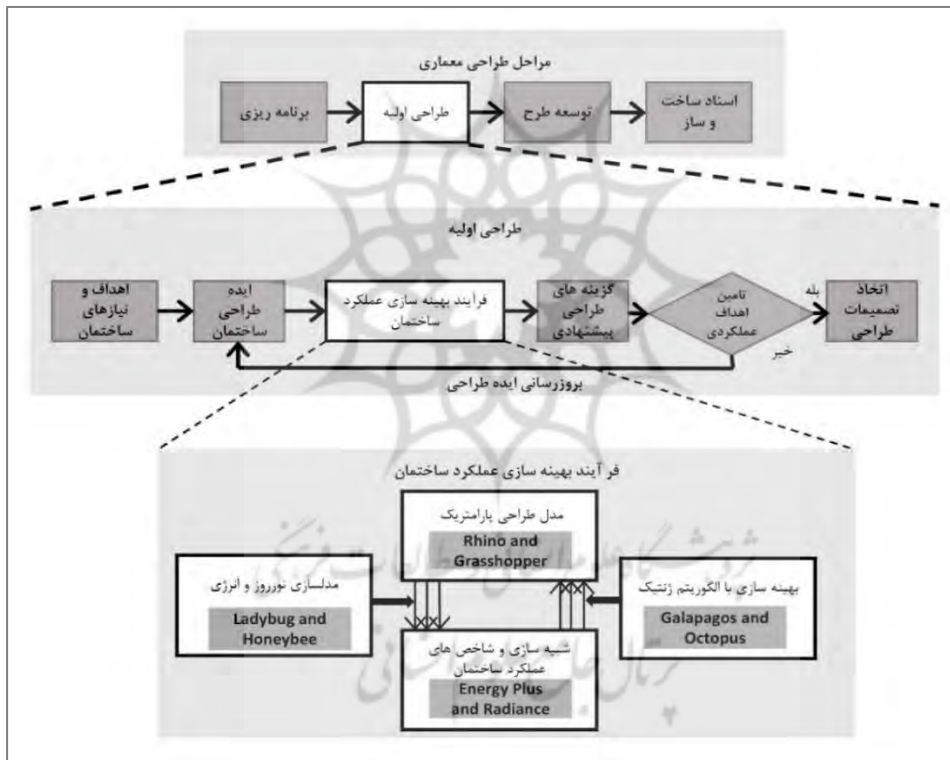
مراحل طراحی معماری

برنامه ریزی

طراحی اولیه

توسعه طرح

اسناد ساخت و ساز

طراحی اولیه

اهداف و نیازهای ساختمان

ایده طراحی ساختمان

فرایند بهینه سازی عملکرد ساختمان

گزینه های طراحی پیشنهادی

تامین اهداف عملکردی

بله

اتخاذ تصمیمات طراحی

خیر

بروزرسانی ایده طراحی

فر آیند بهینه سازی عملکرد ساختمان

مدل طراحی پارامتریک

Rhino and Grasshopper

مدلسازی نورروز و انرژی

Ladybug and Honeybee

بهینه سازی با الگوریتم ژنتیک

Galapagos and Octopus

شبیه سازی و شاخص های عملکرد ساختمان

Energy Plus and Radiance